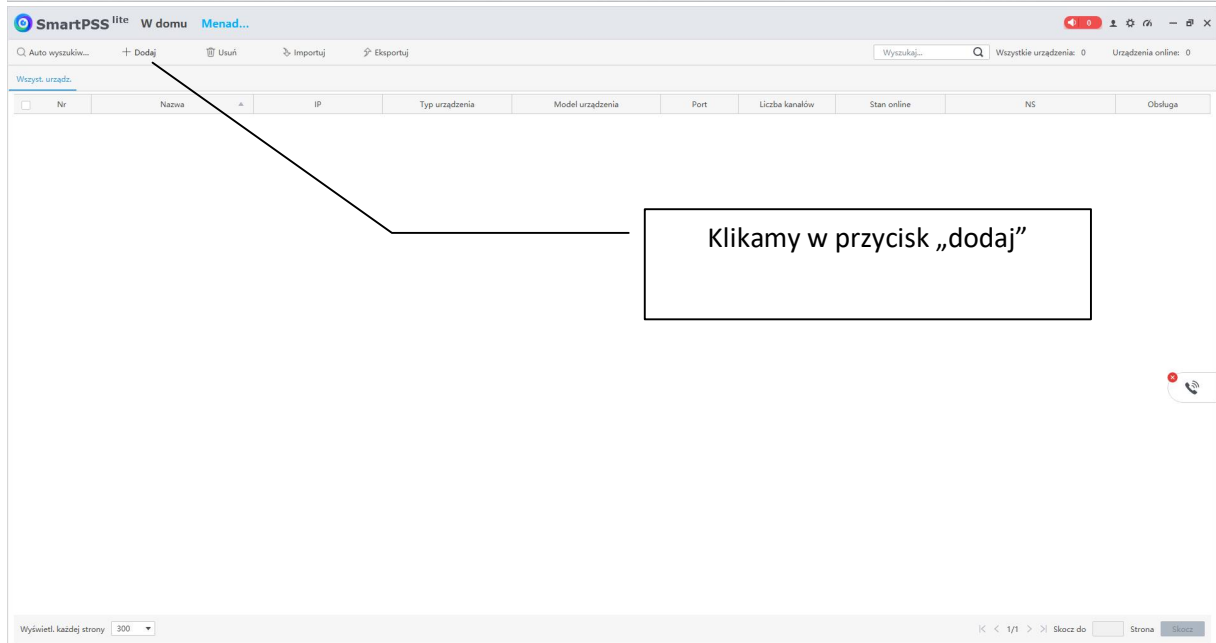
SmartPSS lite W domu Menad...

0

Auto wyszukiw... + Dodaj Usuń Importuj Eksportuj

Wyszukaj... Wszystkie urządzenia: 0 Urządzenia online: 0

Wszyst. urządz.

| Nr | Nazwa | IP | Typ urządzenia | Model urządzenia | Port | Liczba kanałów | Stan online | NS | Obsługa |
|---|---|---|---|---|---|---|---|---|---|

Klikamy w przycisk „dodaj”

Wyświetl. każdej strony 300

1/1 Skocz do Strona Skocz